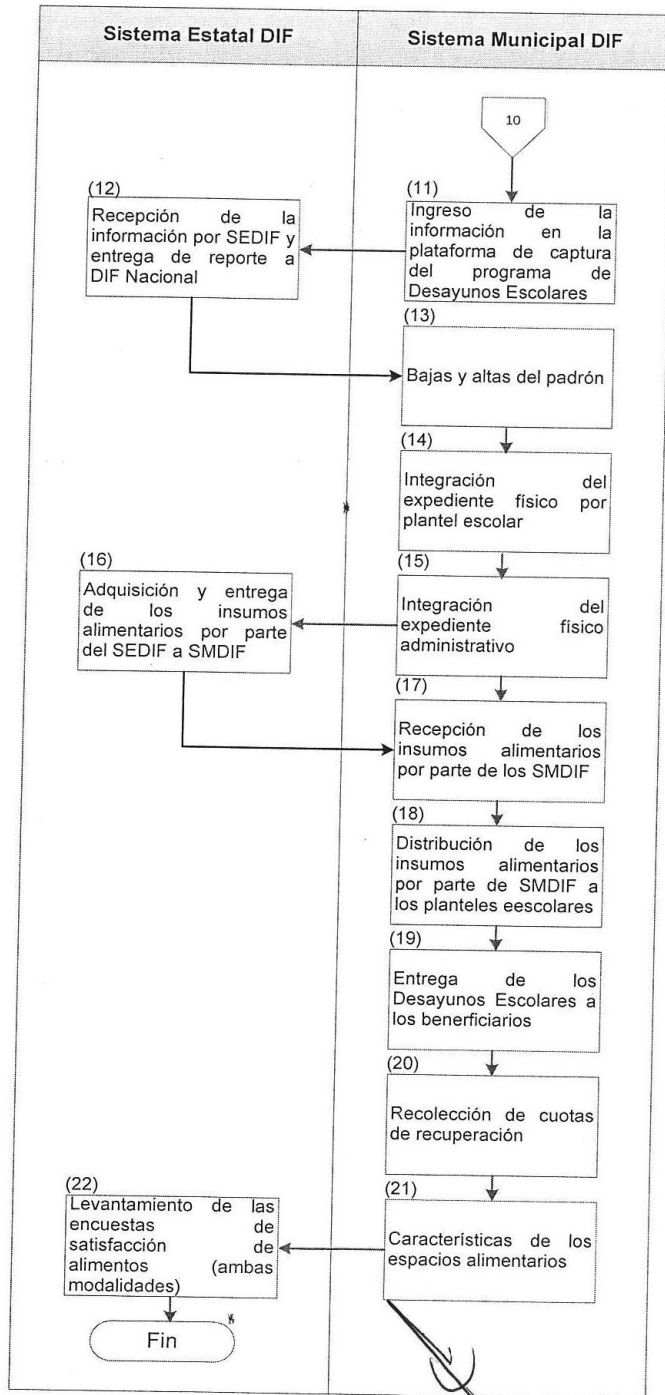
Sistema Estatal DIF

Sistema Municipal DIF

10

(11)
Ingreso de la información en la plataforma de captura del programa de Desayunos Escolares

(12)
Recepción de la información por SEDIF y entrega de reporte a DIF Nacional

(13)
Bajas y altas del padrón

(14)
Integración del expediente físico por plantel escolar

(15)
Integración del expediente físico administrativo

(16)
Adquisición y entrega de los insumos alimentarios por parte del SEDIF a SMDIF

(17)
Recepción de los insumos alimentarios por parte de los SMDIF

(18)
Distribución de los insumos alimentarios por parte de SMDIF a los planteles eescolares

(19)
Entrega de los Desayunos Escolares a los benerficiarios

(20)
Recolección de cuotas de recuperación

(21)
Características de los espacios alimentarios

(22)
Levantamiento de las encuestas de satisfacción de alimentos (ambas modalidades)

Fin